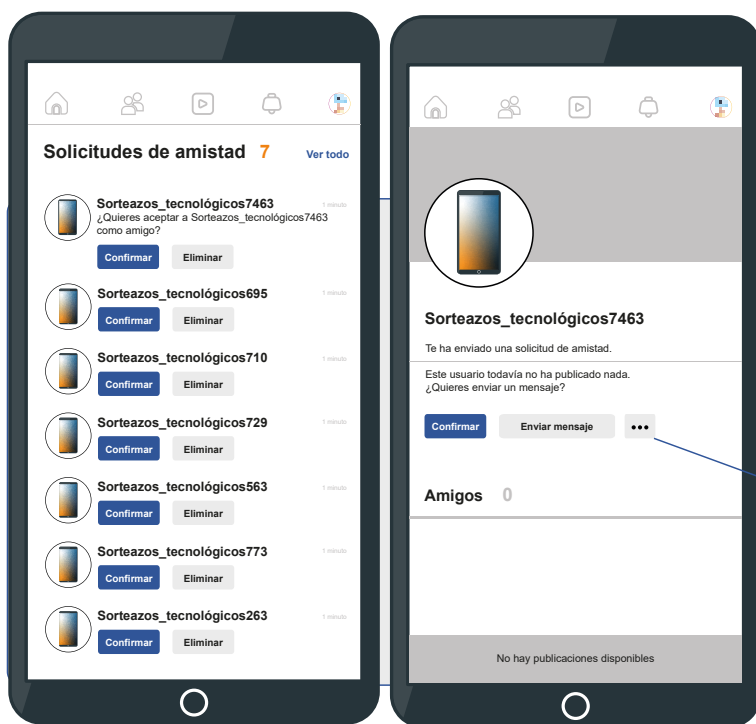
Solicitudes de amistad 7
Ver todo

Sorteazos_tecnológicos7463
1 minuto
¿Quieres aceptar a Sorteazos_tecnológicos7463 como amigo?
Confirmar
Eliminar

Sorteazos_tecnológicos695
1 minuto
Confirmar
Eliminar

Sorteazos_tecnológicos710
1 minuto
Confirmar
Eliminar

Sorteazos_tecnológicos729
1 minuto
Confirmar
Eliminar

Sorteazos_tecnológicos563
1 minuto
Confirmar
Eliminar

Sorteazos_tecnológicos773
1 minuto
Confirmar
Eliminar

Sorteazos_tecnológicos263
1 minuto
Confirmar
Eliminar

Sorteazos_tecnológicos7463

Te ha enviado una solicitud de amistad.

Este usuario todavía no ha publicado nada.
¿Quieres enviar un mensaje?

Confirmar
Enviar mensaje
•••

Amigos 0

No hay publicaciones disponibles